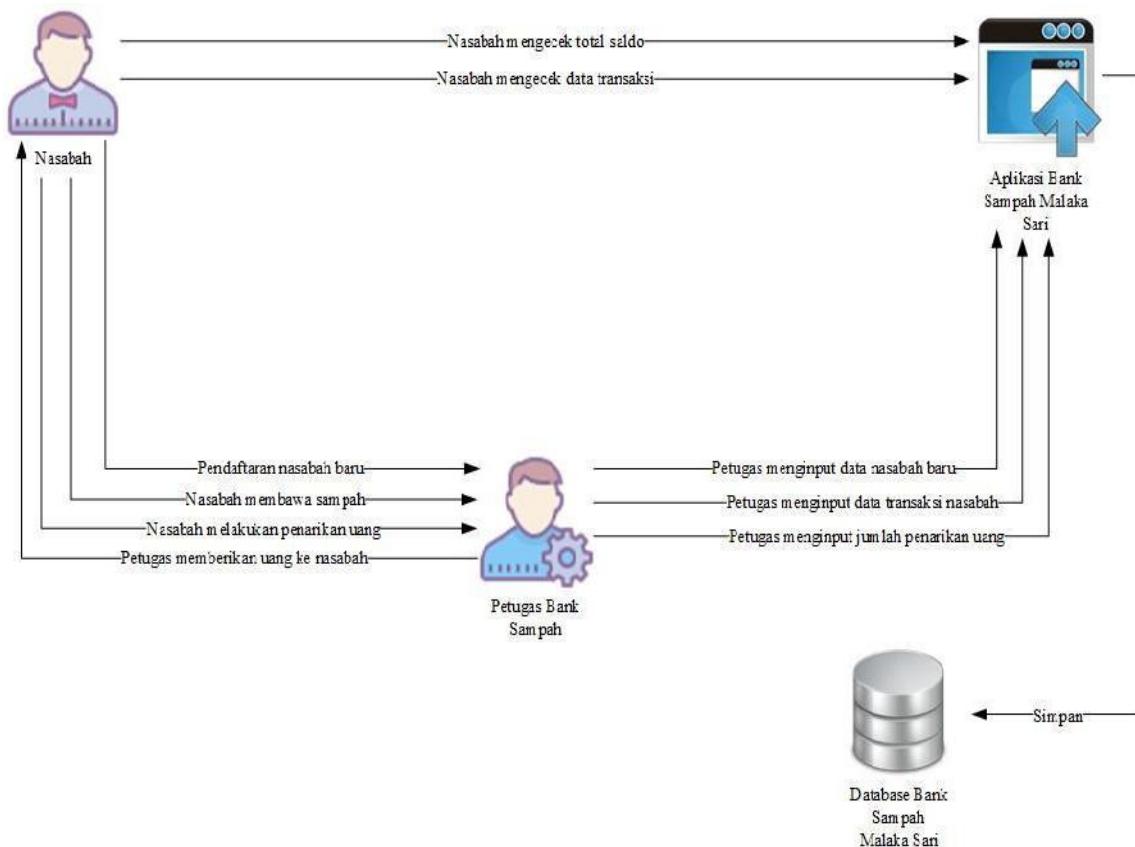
Nasabah mengecek total saldo

Nasabah mengecek data transaksi

Nasabah

Aplikasi Bank Sampah Malaka Sari

Pendaftaran nasabah baru

Nasabah membawa sampah

Nasabah melakukan penarikan uang

Petugas memberikan uang ke nasabah

Petugas menginput data nasabah baru

Petugas menginput data transaksi nasabah

Petugas menginput jumlah penarikan uang

Petugas Bank Sampah

Simpan

Database Bank Sampah Malaka Sari